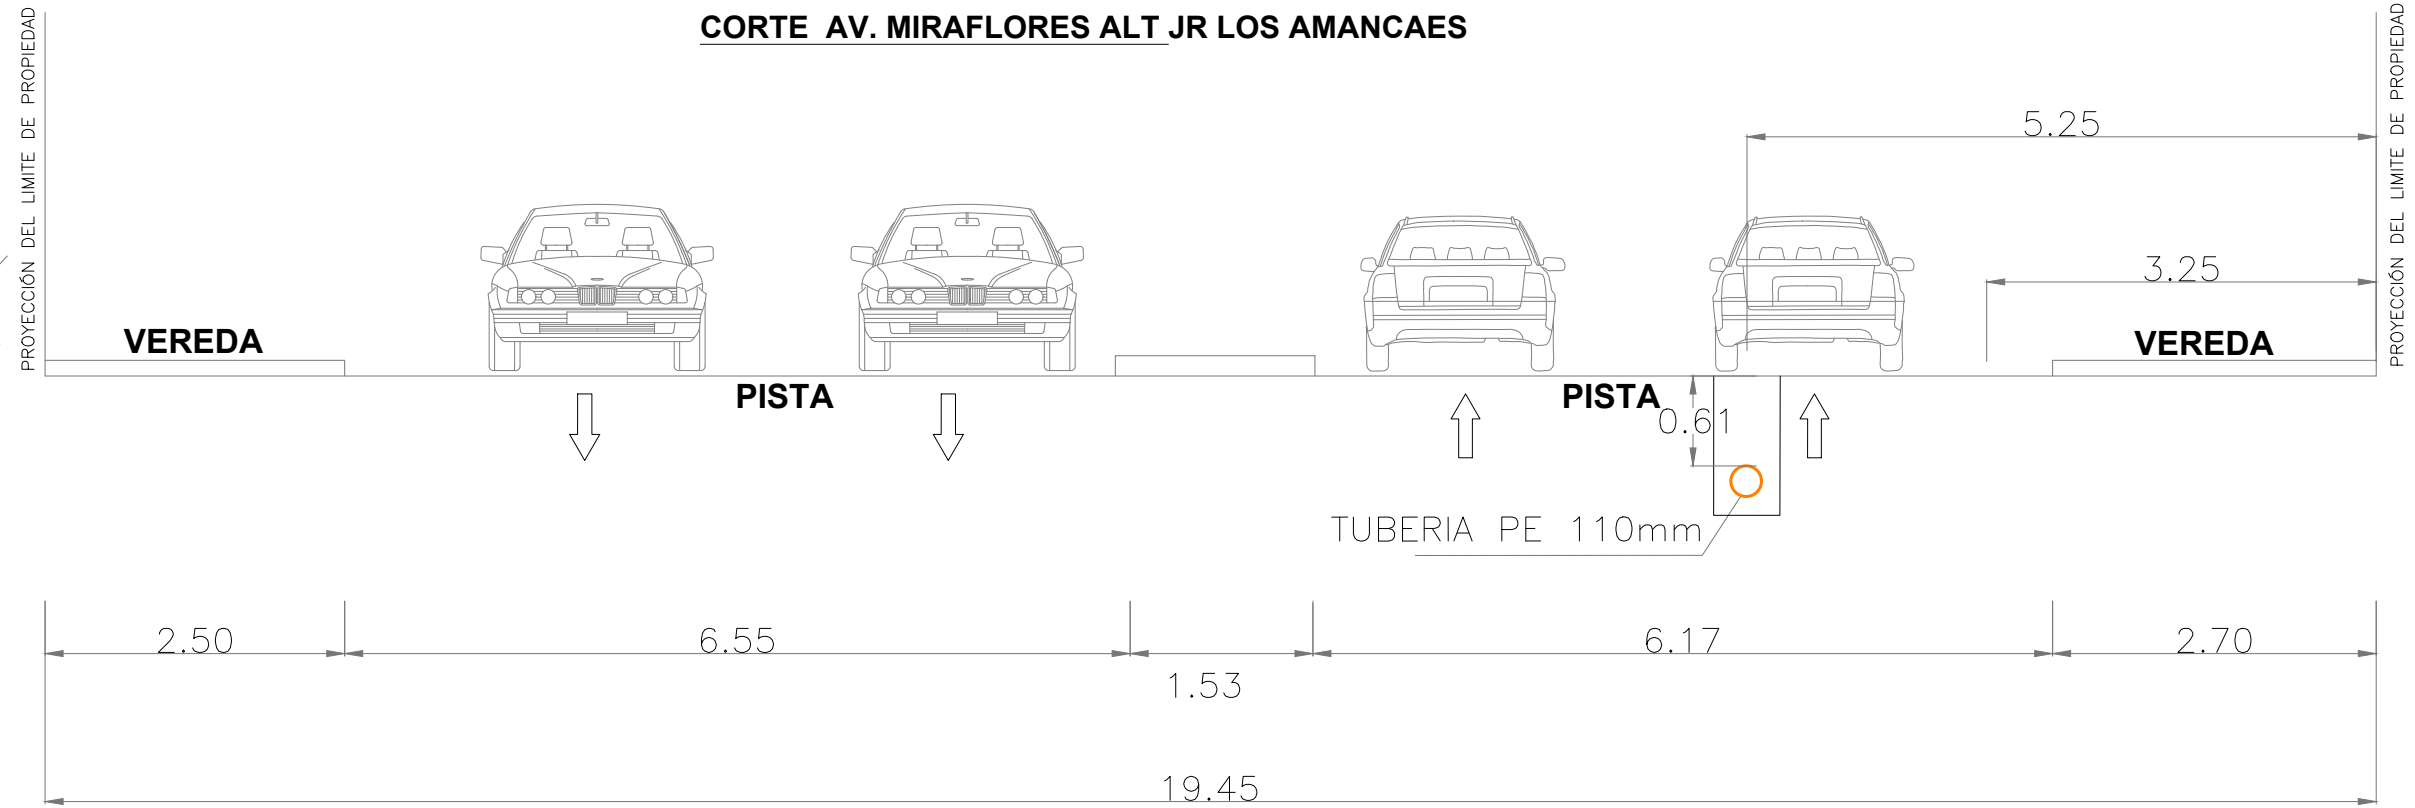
CORTE AV. MIRAFLORES ALT JR LOS AMANCAES

PROYECCIÓN DEL LIMITE DE PROPIEDAD

PROYECCIÓN DEL LIMITE DE PROPIEDAD

5.25

3.25

VEREDA

VEREDA

PISTA

PISTA

0.61

TUBERIA PE 110mm

2.50

6.55

1.53

6.17

2.70

19.45